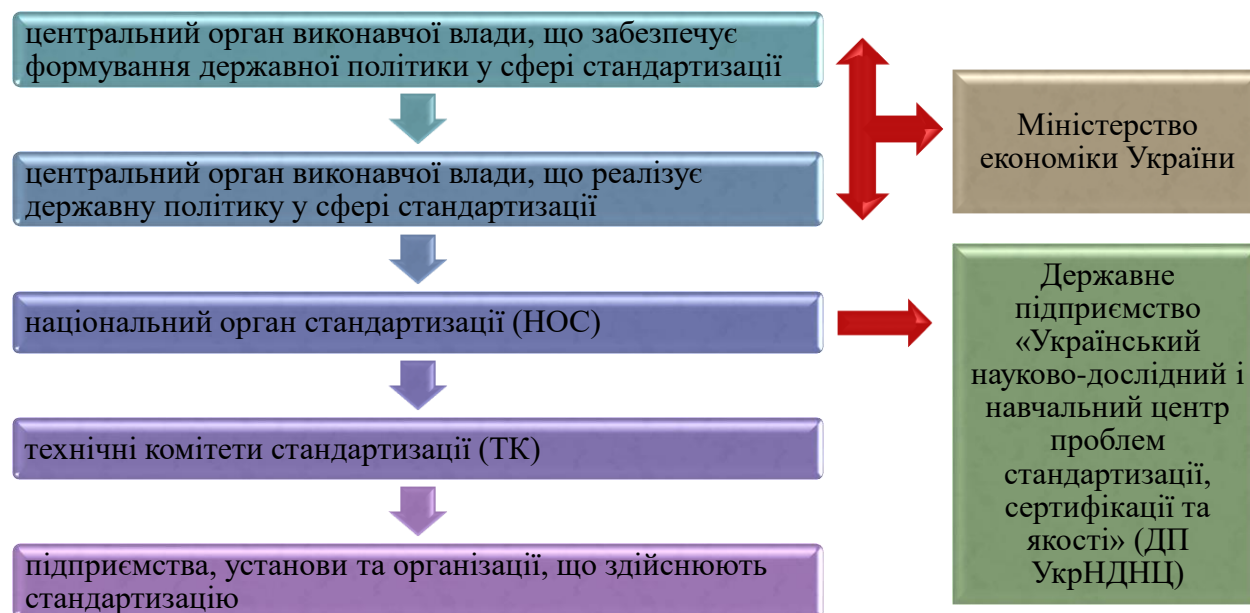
центральний орган виконавчої влади, що забезпечує формування державної політики у сфері стандартизації

центральний орган виконавчої влади, що реалізує державну політику у сфері стандартизації

національний орган стандартизації (НОС)

технічні комітети стандартизації (ТК)

підприємства, установи та організації, що здійснюють стандартизацію

Міністерство економіки України

Державне підприємство «Український науково-дослідний і навчальний центр проблем стандартизації, сертифікації та якості» (ДП УкрНДНЦ)